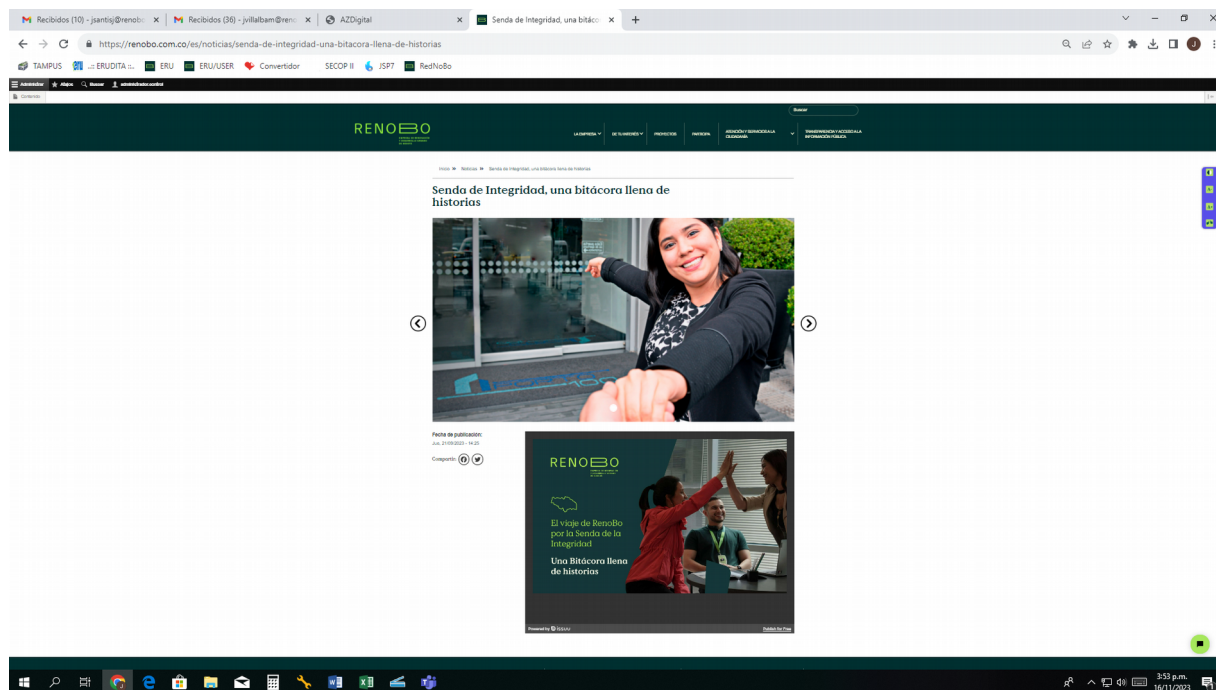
Recibidos (10) - jsantisj@renobo ×
Recibidos (36) - jvillalbam@reno ×
AZDigital ×
Senda de Integridad, una bitác ×
+

https://renobo.com.co/es/noticias/senda-de-integridad-una-bitacora-llena-de-historias

TAMPUS .:: ERUDITA ::. ERU ERU/USER Convertidor SECOP II JSP7 RedNoBo

Administrar Atajos Buscar administrador.contrat

Contenido

Buscar

RENOBO

LA EMPRESA DE TU INTERÉS PROYECTOS PARTICIPA ATENCIÓN Y SERVICIO A LA CIUDADANÍA TRANSPARENCIA Y ACCESO A LA INFORMACIÓN PÚBLICA

Inicio » Noticias » Senda de Integridad, una bitácora llena de historias

Senda de Integridad, una bitácora llena de historias

Fecha de publicación:
Jue, 21/09/2023 - 14:23

Compartir:

RENOBO

El viaje de RenoBo por la Senda de la Integridad

Una Bitácora llena de historias

Powered by Issuu

Publish for Free

3:53 p.m.
16/11/2023